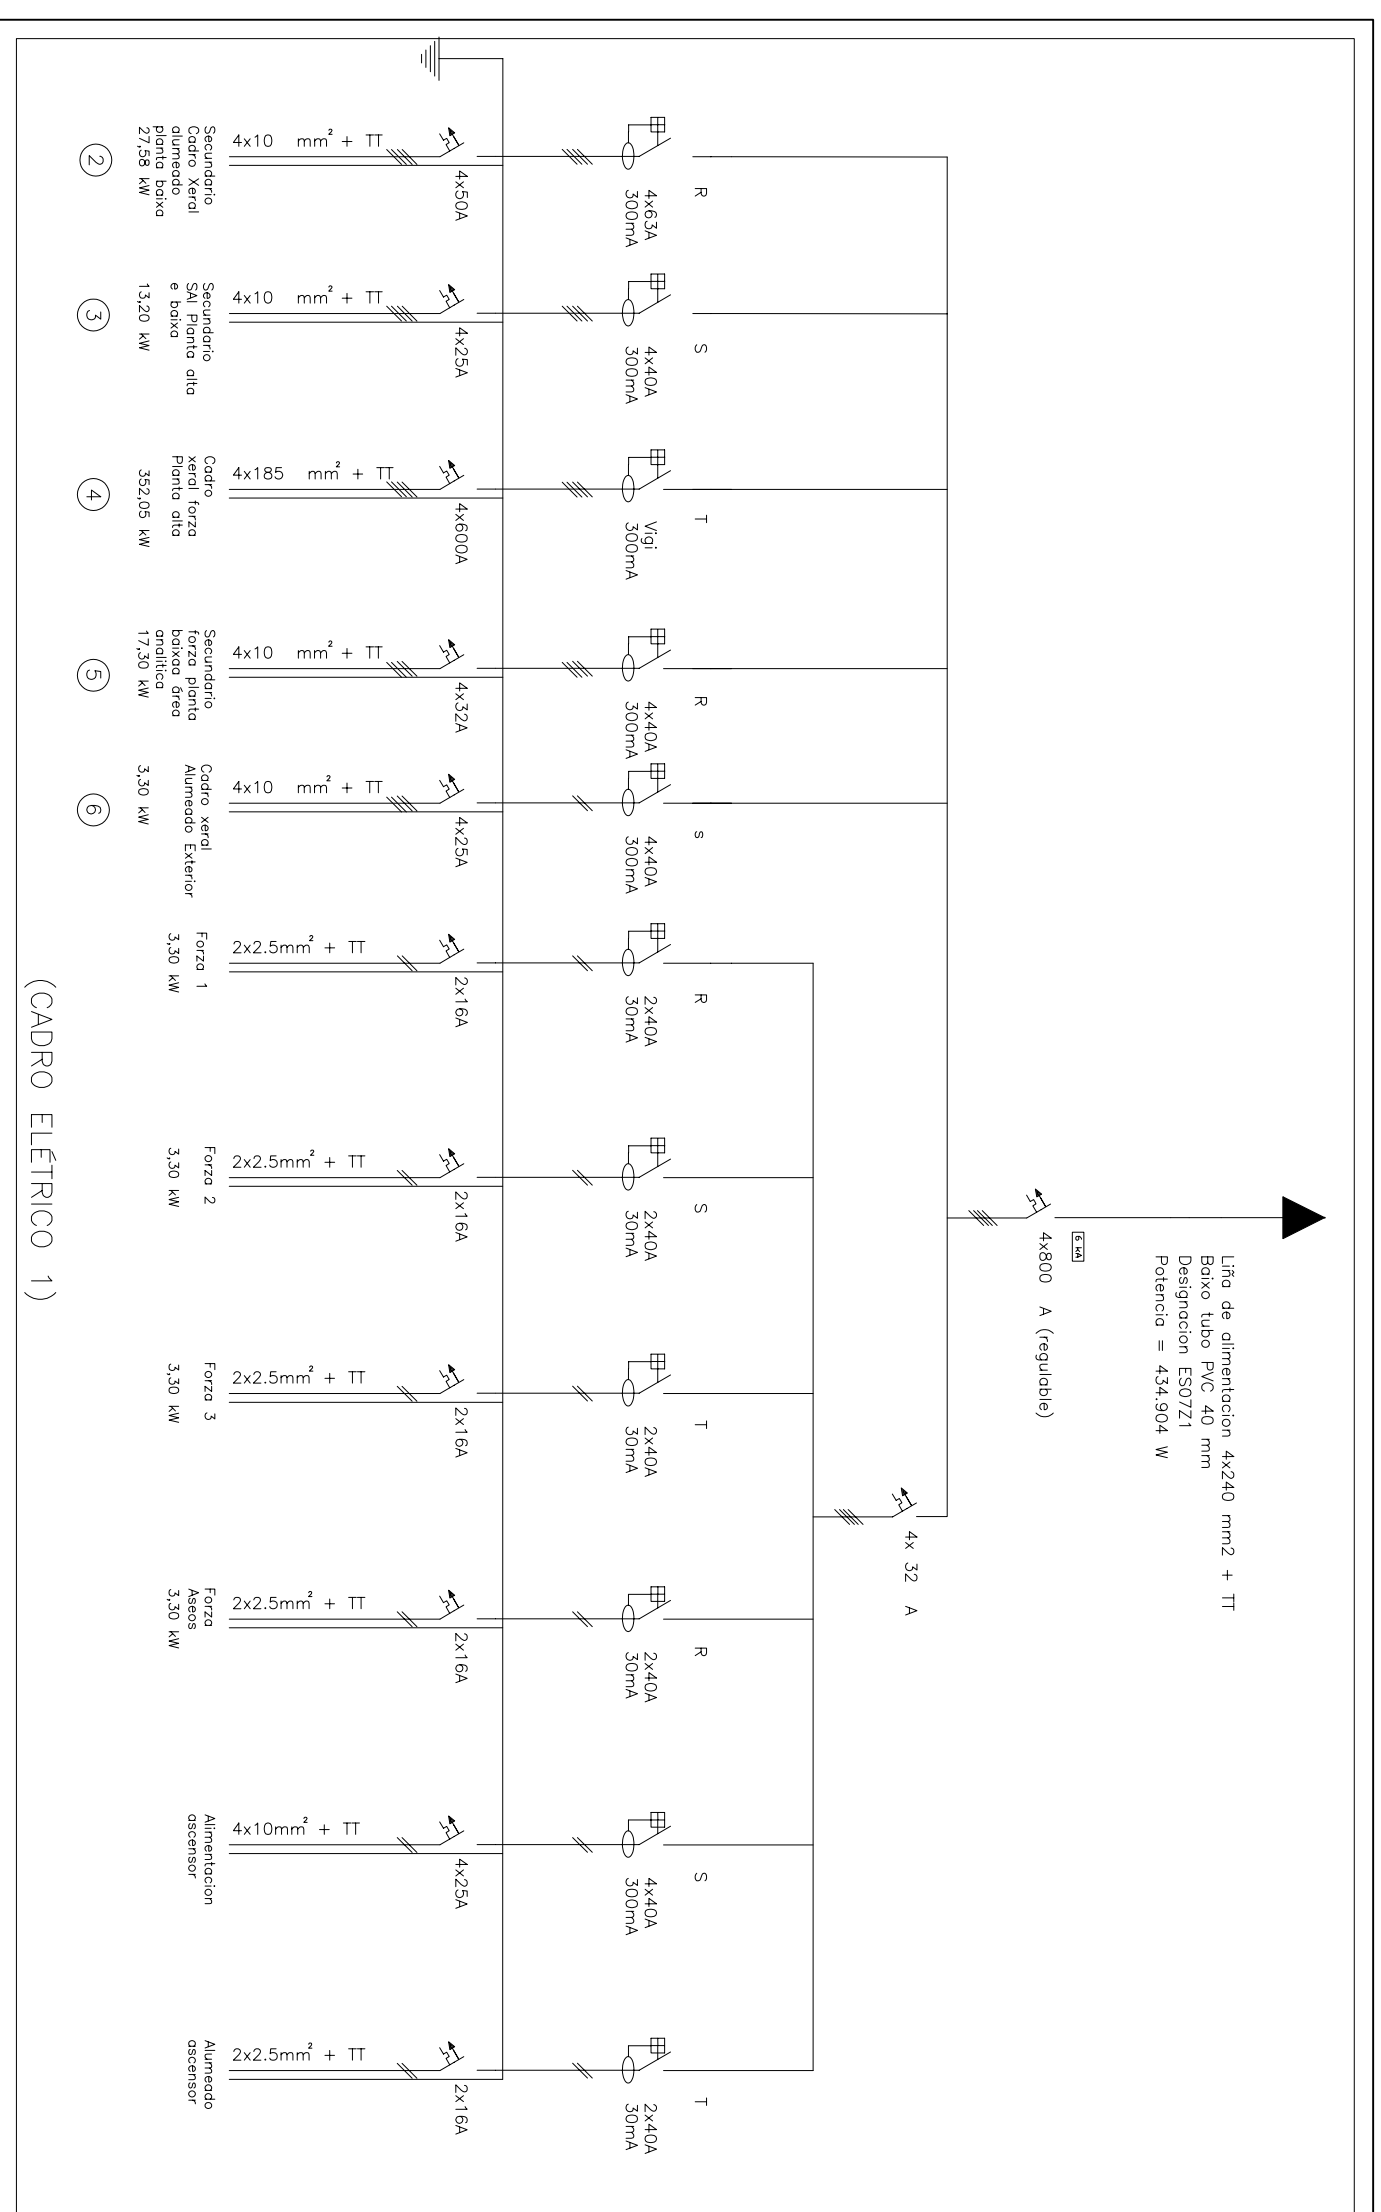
Liña de alimentacion 4x240 mm2 + TT
Baixo tubo PVC 40 mm
Designacion ES07Z1
Potencia = 434.904 W

6 kA
4x800 A (regulable)

4x 32 A

(2)
Secundario Cadro Xeral alumeado planta baixa
27,58 kW
4x10 mm$^2$ + TT
4x50A
4x63A 300mA
R

(3)
Secundario SAI Planta alta e baixa
13,20 kW
4x10 mm$^2$ + TT
4x25A
4x40A 300mA
S

(4)
Cadro xeral forza Planta alta
352,05 kW
4x185 mm$^2$ + TT
4x600A
Vigi 300mA
T

(5)
Secundario forza planta baixa área analítica
17,30 kW
4x10 mm$^2$ + TT
4x32A
4x40A 300mA
R

(6)
Cadro xeral Alumeado Exterior
3,30 kW
4x10 mm$^2$ + TT
4x25A
4x40A 300mA
s

Forza 1
3,30 kW
2x2.5mm$^2$ + TT
2x16A
2x40A 30mA
R

Forza 2
3,30 kW
2x2.5mm$^2$ + TT
2x16A
2x40A 30mA
S

Forza 3
3,30 kW
2x2.5mm$^2$ + TT
2x16A
2x40A 30mA
T

Forza Aseos
3,30 kW
2x2.5mm$^2$ + TT
2x16A
2x40A 30mA
R

Alimentacion ascensor
4x10mm$^2$ + TT
4x25A
4x40A 300mA
S

Alumeado ascensor
2x2.5mm$^2$ + TT
2x16A
2x40A 30mA
T

(CADRO ELÉTRICO 1)